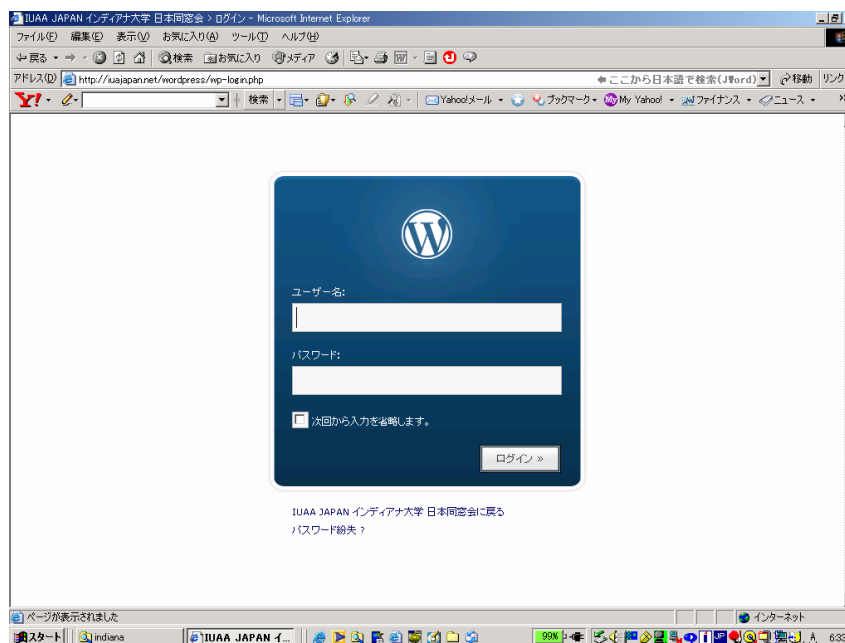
IUAA JAPAN インディアナ大学 日本同窓会 › ログイン - Microsoft Internet Explorer

ファイル(F) 編集(E) 表示(V) お気に入り(A) ツール(T) ヘルプ(H)

戻る 検索 お気に入り メディア

アドレス(D) http://iuajapan.net/wordpress/wp-login.php

ここから日本語で検索(JWord) 移動 リンク

検索 Yahoo!メール ブックマーク My Yahoo! ファイナンス ニュース

ユーザー名:

パスワード:

次回から入力を省略します。

ログイン »

IUAA JAPAN インディアナ大学 日本同窓会に戻る

パスワード紛失 ?

ページが表示されました

インターネット

スタート indiana IUAA JAPAN イ...

99%

6:33